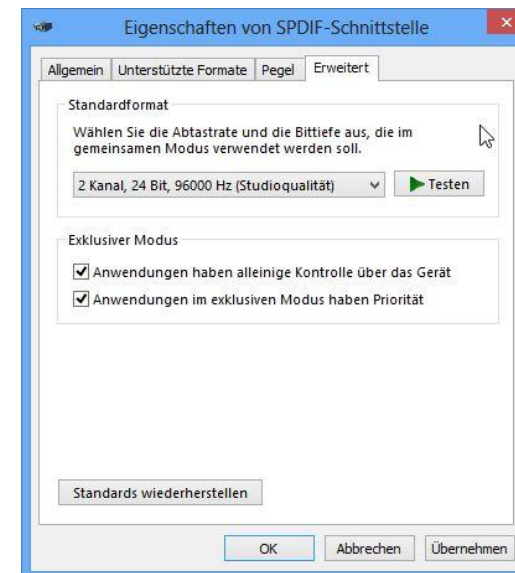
Eigenschaften von SPDIF-Schnittstelle

Allgemein | Unterstützte Formate | Pegel | Erweitert

Standardformat

Wählen Sie die Abtastrate und die Bittiefe aus, die im gemeinsamen Modus verwendet werden soll.

2 Kanal, 24 Bit, 96000 Hz (Studioqualität)

Testen

Exklusiver Modus

Anwendungen haben alleinige Kontrolle über das Gerät

Anwendungen im exklusiven Modus haben Priorität

Standards wiederherstellen

OK | Abbrechen | Übernehmen